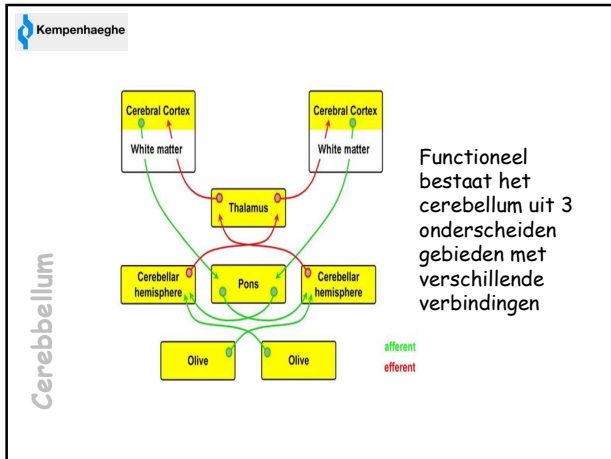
Kempenhaeghe

Cerebellum

Cerebral Cortex
White matter

Cerebral Cortex
White matter

Thalamus

Cerebellar hemisphere

Pons

Cerebellar hemisphere

Olive

Olive

afferent
efferent

Functioneel bestaat het cerebellum uit 3 onderscheiden gebieden met verschillende verbindingen